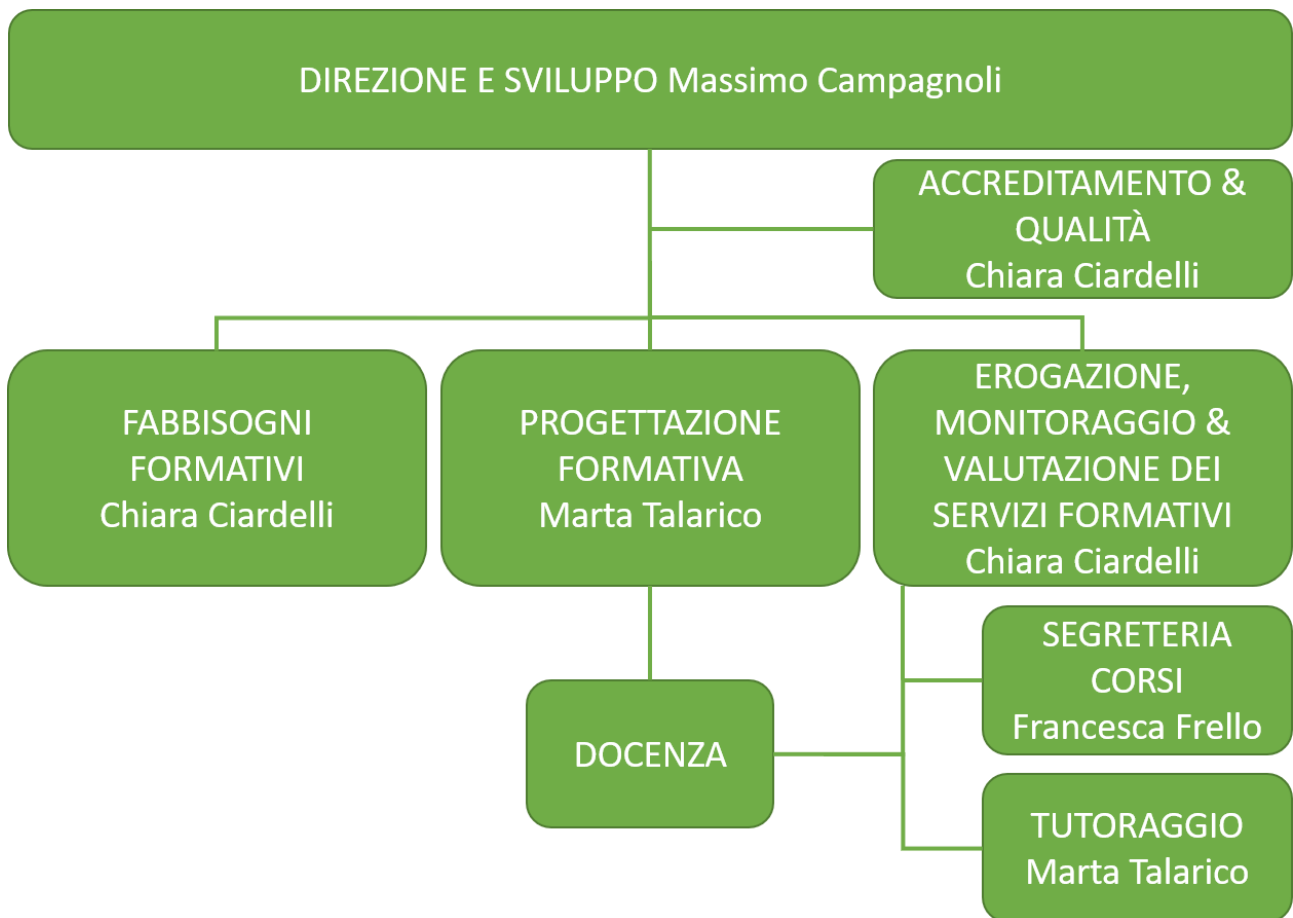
DIREZIONE E SVILUPPO Massimo Campagnoli

ACCREDITAMENTO & QUALITÀ
Chiara Ciardelli

FABBISOGNI FORMATIVI
Chiara Ciardelli

PROGETTAZIONE FORMATIVA
Marta Talarico

EROGAZIONE, MONITORAGGIO & VALUTAZIONE DEI SERVIZI FORMATIVI
Chiara Ciardelli

SEGRETERIA CORSI
Francesca Frello

DOCENZA

TUTORAGGIO
Marta Talarico